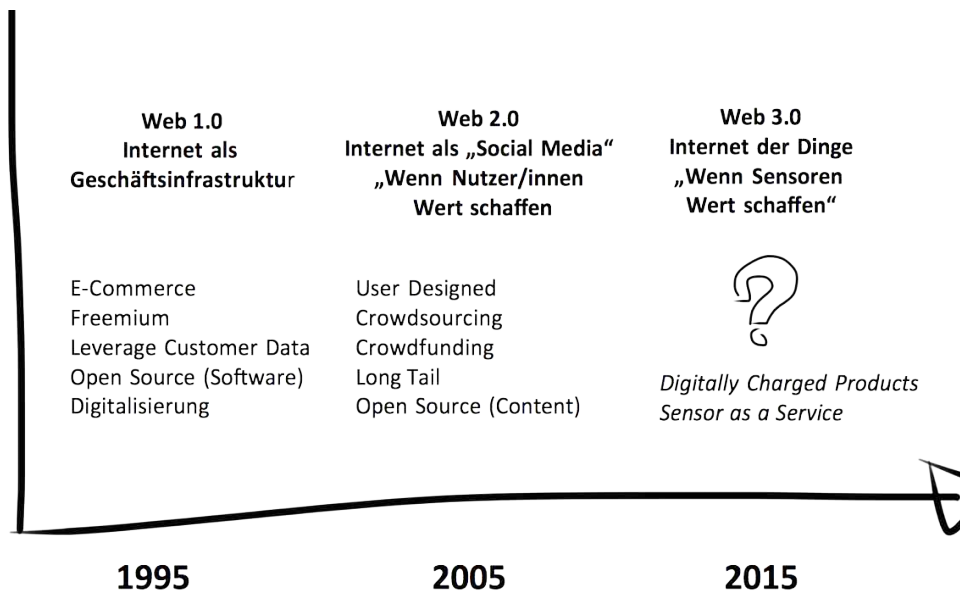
Web 1.0
Internet als
Geschäftsinfrastruktur

E-Commerce
Freemium
Leverage Customer Data
Open Source (Software)
Digitalisierung

Web 2.0
Internet als „Social Media“
„Wenn Nutzer/innen
Wert schaffen

User Designed
Crowdsourcing
Crowdfunding
Long Tail
Open Source (Content)

Web 3.0
Internet der Dinge
„Wenn Sensoren
Wert schaffen“

?

Digitally Charged Products
Sensor as a Service

1995

2005

2015